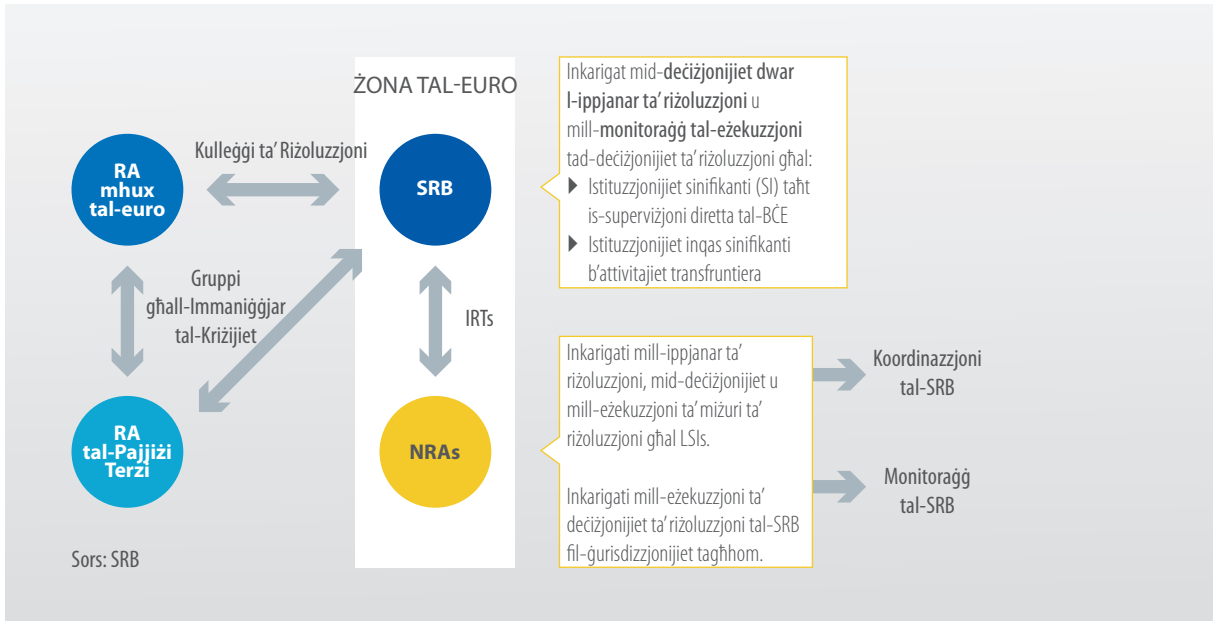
ŻONA TAL-EURO

RA mhux tal-euro

Kulleġġi ta' Riżoluzzjoni

SRB

Inkarigat mid-deċiżjonijiet dwar l-ippjanar ta' riżoluzzjoni u mill-monitoraġġ tal-eżekuzzjoni tad-deċiżjonijiet ta' riżoluzzjoni għal:
▶ Istituzzjonijiet sinifikanti (SI) taħt is-superviżjoni diretta tal-BĊE
▶ Istituzzjonijiet inqas sinifikanti b'attivitajiet transfruntiera

Gruppi għall-Immaniġġjar tal-Kriżijiet

IRTs

Inkarigati mill-ippjanar ta' riżoluzzjoni, mid-deċiżjonijiet u mill-eżekuzzjoni ta' miżuri ta' riżoluzzjoni għal LSIs.

Inkarigati mill-eżekuzzjoni ta' deċiżjonijiet ta' riżoluzzjoni tal-SRB fil-ġurisdizzjonijiet tagħhom.

Koordinazzjoni tal-SRB

Monitoraġġ tal-SRB

RA tal-Pajjiżi Terzi

NRAs

Sors: SRB